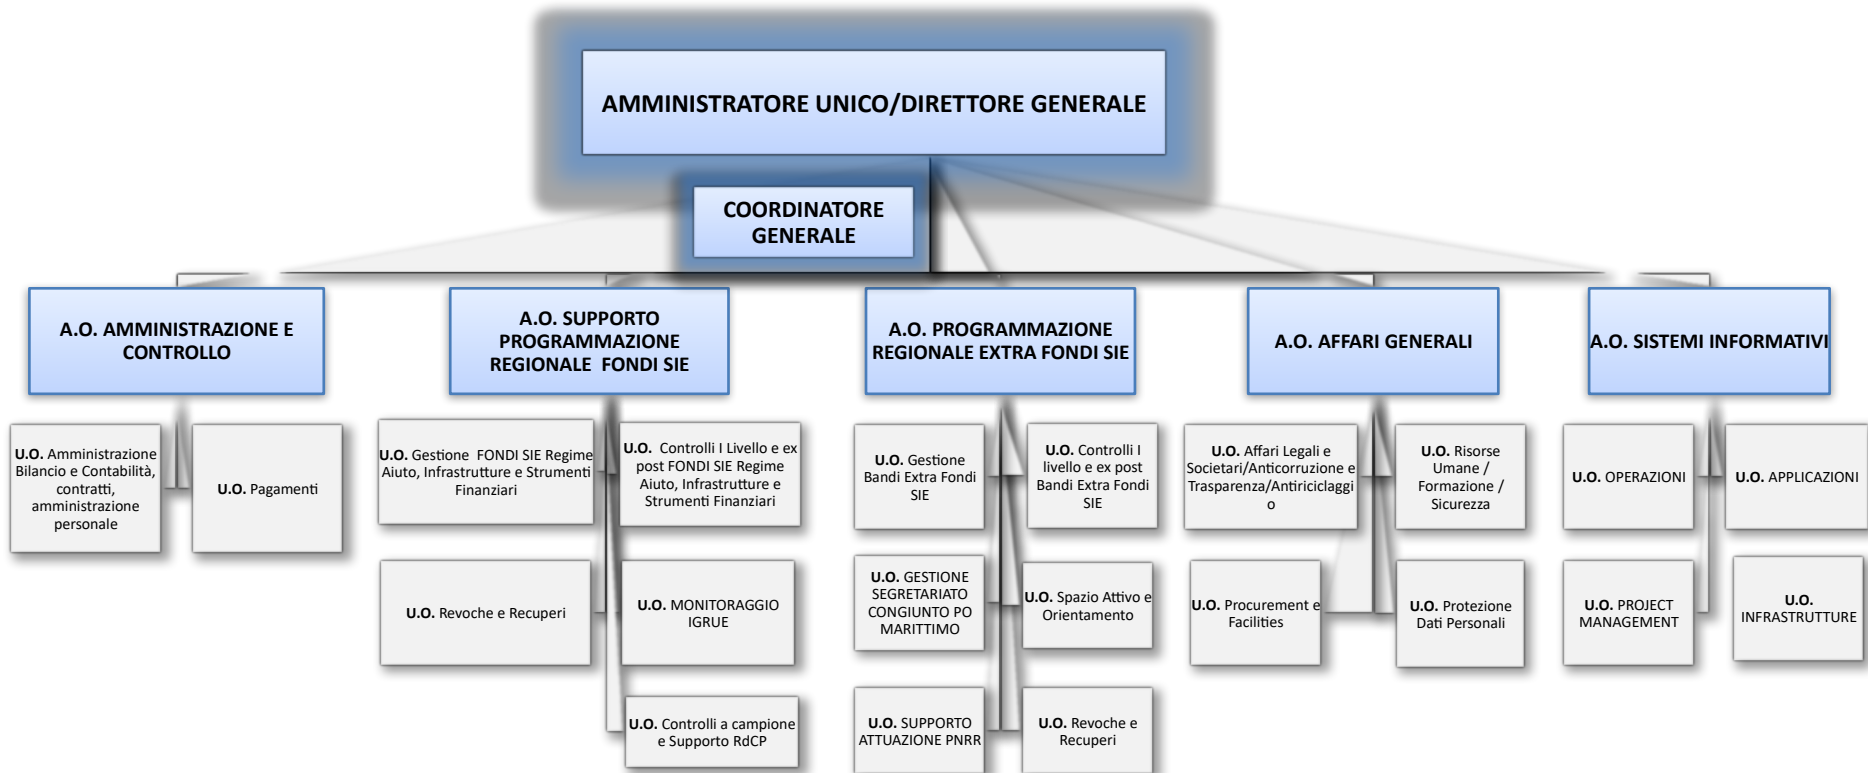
AMMINISTRATORE UNICO/DIRETTORE GENERALE

COORDINATORE GENERALE

A.O. AMMINISTRAZIONE E CONTROLLO

U.O. Amministrazione Bilancio e Contabilità, contratti, amministrazione personale

U.O. Pagamenti

A.O. SUPPORTO PROGRAMMAZIONE REGIONALE FONDI SIE

U.O. Gestione FONDI SIE Regime Aiuto, Infrastrutture e Strumenti Finanziari

U.O. Controlli I Livello e ex post FONDI SIE Regime Aiuto, Infrastrutture e Strumenti Finanziari

U.O. Revoche e Recuperi

U.O. MONITORAGGIO IGRUE

U.O. Controlli a campione e Supporto RdCP

A.O. PROGRAMMAZIONE REGIONALE EXTRA FONDI SIE

U.O. Gestione Bandi Extra Fondi SIE

U.O. Controlli I livello e ex post Bandi Extra Fondi SIE

U.O. GESTIONE SEGRETARIATO CONGIUNTO PO MARITTIMO

U.O. Spazio Attivo e Orientamento

U.O. SUPPORTO ATTUAZIONE PNRR

U.O. Revoche e Recuperi

A.O. AFFARI GENERALI

U.O. Affari Legali e Societari/Anticorruzione e Trasparenza/Antiriciclaggio

U.O. Risorse Umane / Formazione / Sicurezza

U.O. Procurement e Facilities

U.O. Protezione Dati Personali

A.O. SISTEMI INFORMATIVI

U.O. OPERAZIONI

U.O. APPLICAZIONI

U.O. PROJECT MANAGEMENT

U.O. INFRASTRUTTURE